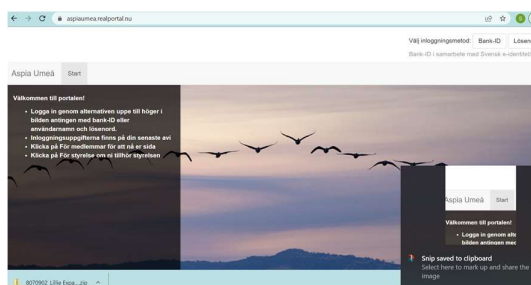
aspiaumea.realportal.nu

Välj inloggningsmetod: Bank-ID Lösen

Bank-ID i samarbete med Svensk e-identitet

Aspia Umeå Start

Välkommen till portalen!

- Logga in genom alternativen uppe till höger i bilden antingen med bank-ID eller användarnamn och lösenord.
- Inloggningsuppgifterna finns på din senaste avi
- Klicka på För medlemmar för att nå er sida
- Klicka på För styrelse om ni tillhör styrelsen

Aspia Umeå Start

Välkommen till portalen!

- Logga in genom alte bilden antingen med

Snip saved to clipboard
Select here to mark up and share the image

8070902 Lillie Espa....zip